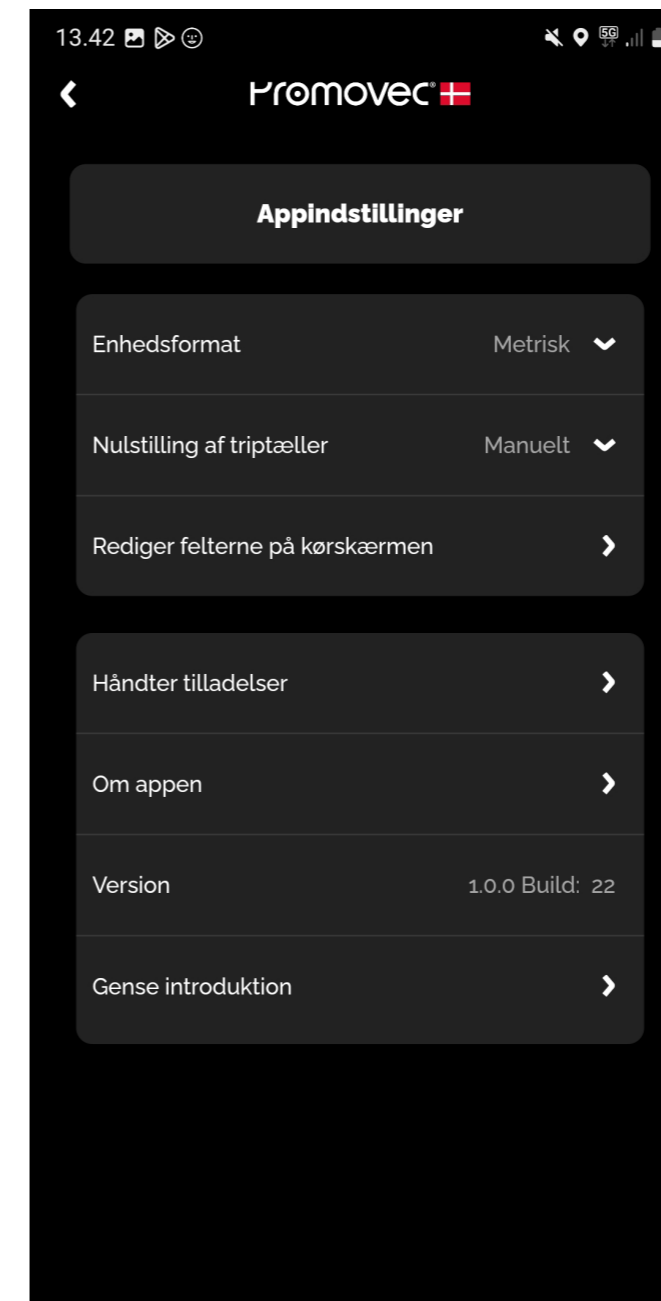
13.42

5G

Promovec®

Appindstillinger

Enhedsformat Metrisk

Nulstilling af triptæller Manuelt

Rediger felterne på kørskærmen

Håndter tilladelser

Om appen

Version 1.0.0 Build: 22

Gense introduktion